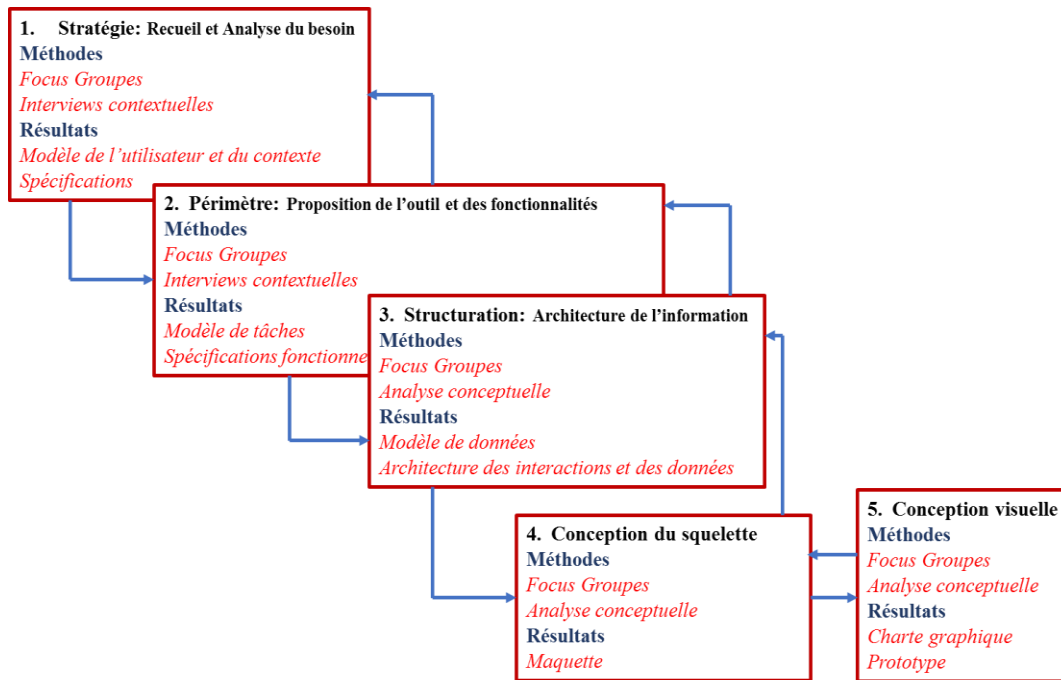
1. Stratégie: Recueil et Analyse du besoin
Méthodes
Focus Groupes
Interviews contextuelles
Résultats
Modèle de l'utilisateur et du contexte
Spécifications

2. Périmètre: Proposition de l'outil et des fonctionnalités
Méthodes
Focus Groupes
Interviews contextuelles
Résultats
Modèle de tâches
Spécifications fonctionne

3. Structuration: Architecture de l'information
Méthodes
Focus Groupes
Analyse conceptuelle
Résultats
Modèle de données
Architecture des interactions et des données

4. Conception du squelette
Méthodes
Focus Groupes
Analyse conceptuelle
Résultats
Maquette

5. Conception visuelle
Méthodes
Focus Groupes
Analyse conceptuelle
Résultats
Charte graphique
Prototype